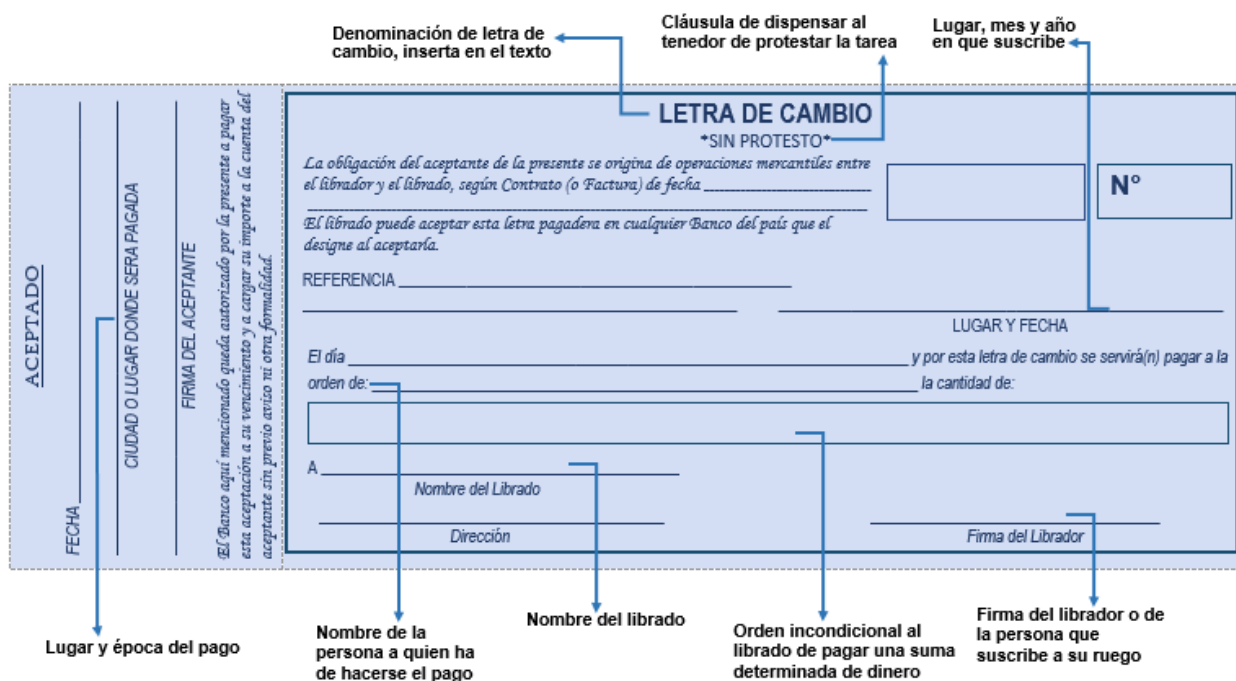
Denominación de letra de cambio, inserta en el texto

Cláusula de dispensar al tenedor de protestar la tarea

Lugar, mes y año en que suscribe

ACEPTADO

FECHA

CIUDAD O LUGAR DONDE SERA PAGADA

FIRMA DEL ACEPTANTE

El Banco aquí mencionado queda autorizado por la presente a pagar esta aceptación a su vencimiento y a cargar su importe a la cuenta del aceptante sin previo aviso ni otra formalidad.

LETRA DE CAMBIO
*SIN PROTESTO*

La obligación del aceptante de la presente se origina de operaciones mercantiles entre el librador y el librado, según Contrato (o Factura) de fecha ____________

El librado puede aceptar esta letra pagadera en cualquier Banco del país que el designe al aceptarla.

N°

REFERENCIA ____________

LUGAR Y FECHA

El día ____________ y por esta letra de cambio se servirá(n) pagar a la orden de: ____________ la cantidad de:

A ____________
Nombre del Librado

Dirección

Firma del Librador

Lugar y época del pago

Nombre de la persona a quien ha de hacerse el pago

Nombre del librado

Orden incondicional al librado de pagar una suma determinada de dinero

Firma del librador o de la persona que suscribe a su ruego